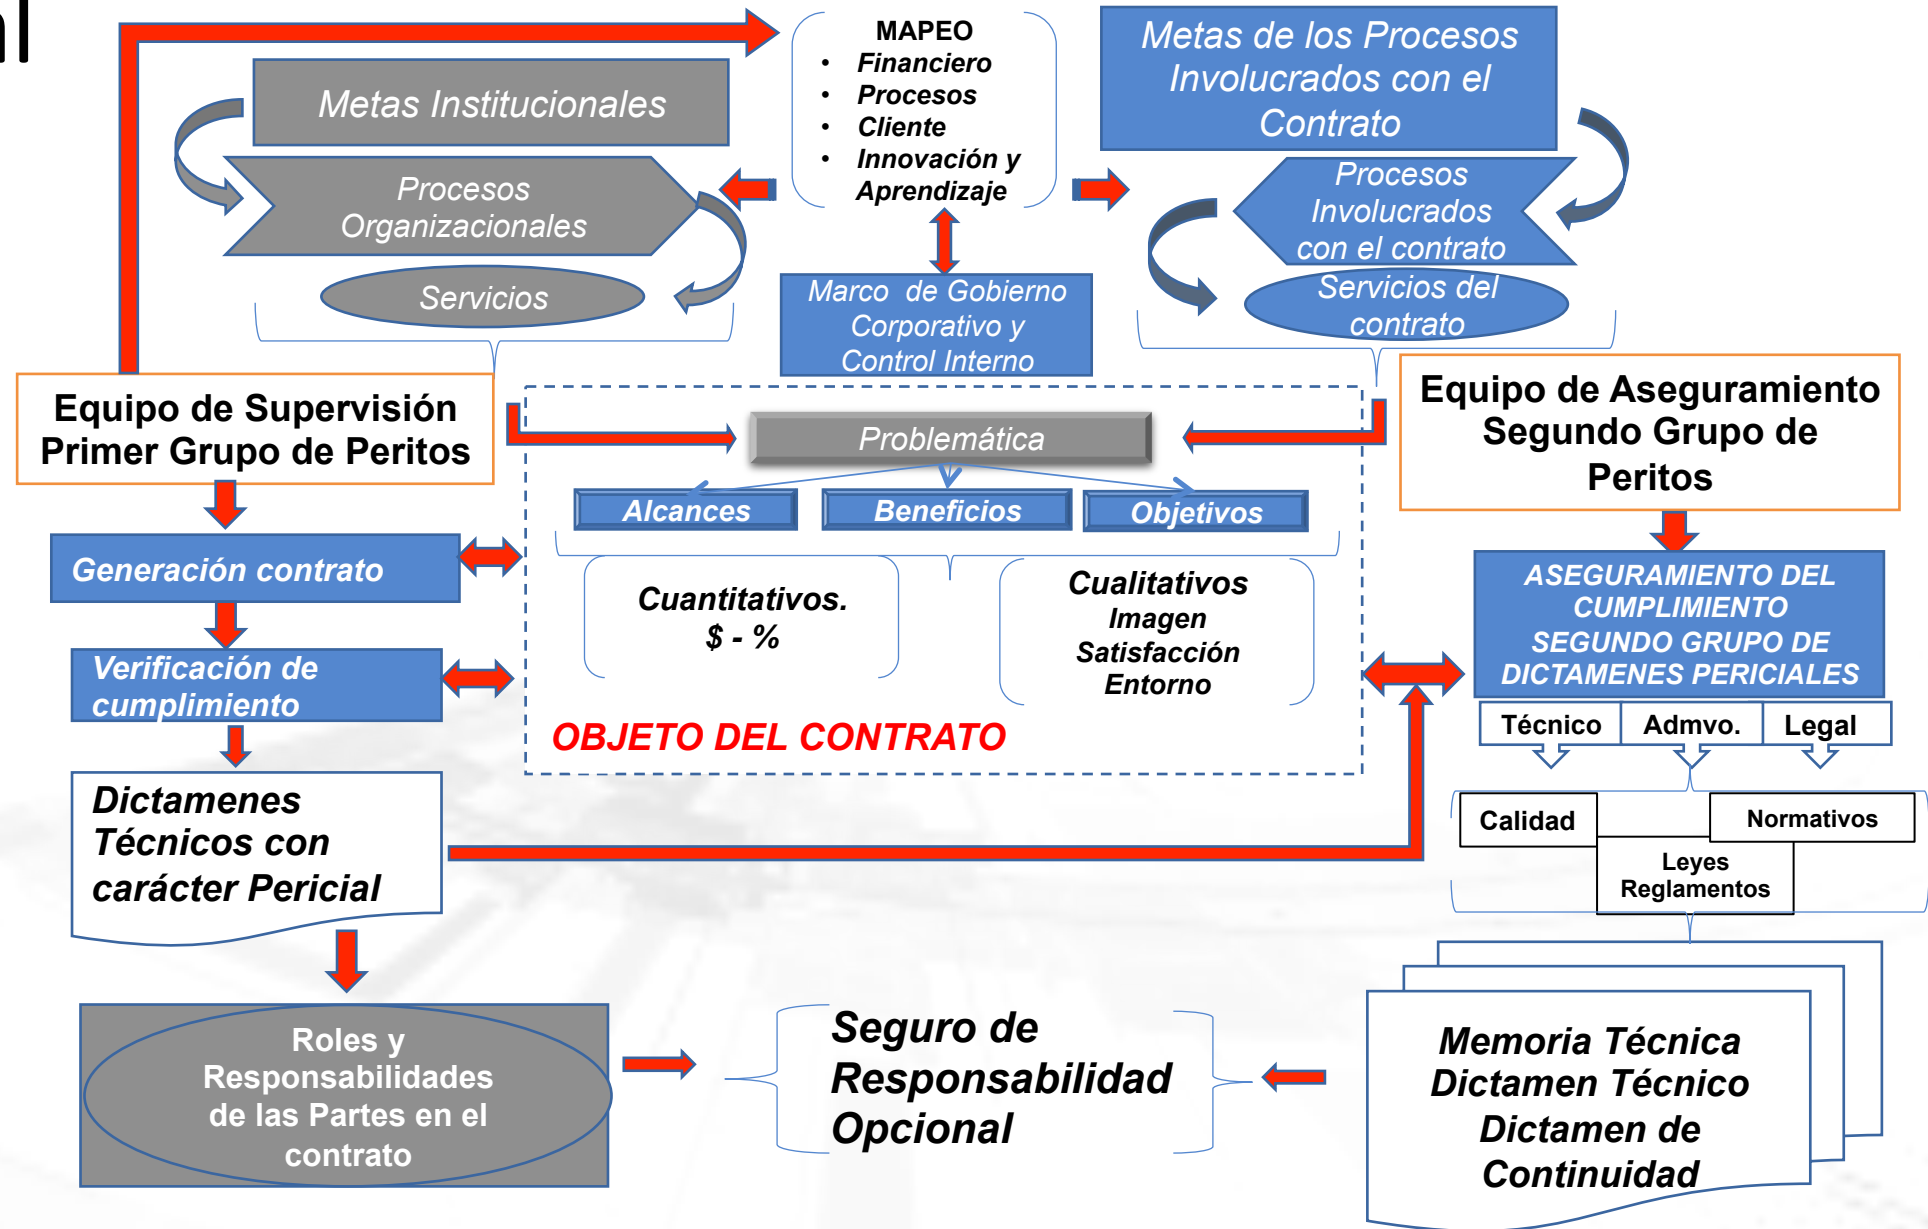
al

MAPEO
• Financiero
• Procesos
• Cliente
• Innovación y Aprendizaje

Metas de los Procesos Involucrados con el Contrato

Metas Institucionales

Procesos Organizacionales

Servicios

Procesos Involucrados con el contrato

Servicios del contrato

Marco de Gobierno Corporativo y Control Interno

Equipo de Supervisión Primer Grupo de Peritos

Equipo de Aseguramiento Segundo Grupo de Peritos

Problemática

Alcances

Beneficios

Objetivos

Generación contrato

Cuantitativos.
$ - %

Cualitativos
Imagen
Satisfacción
Entorno

ASEGURAMIENTO DEL CUMPLIMIENTO SEGUNDO GRUPO DE DICTAMENES PERICIALES

Verificación de cumplimiento

OBJETO DEL CONTRATO

Técnico

Admvo.

Legal

Dictamenes Técnicos con carácter Pericial

Calidad

Normativos

Leyes
Reglamentos

Roles y Responsabilidades de las Partes en el contrato

Seguro de Responsabilidad Opcional

Memoria Técnica
Dictamen Técnico
Dictamen de Continuidad